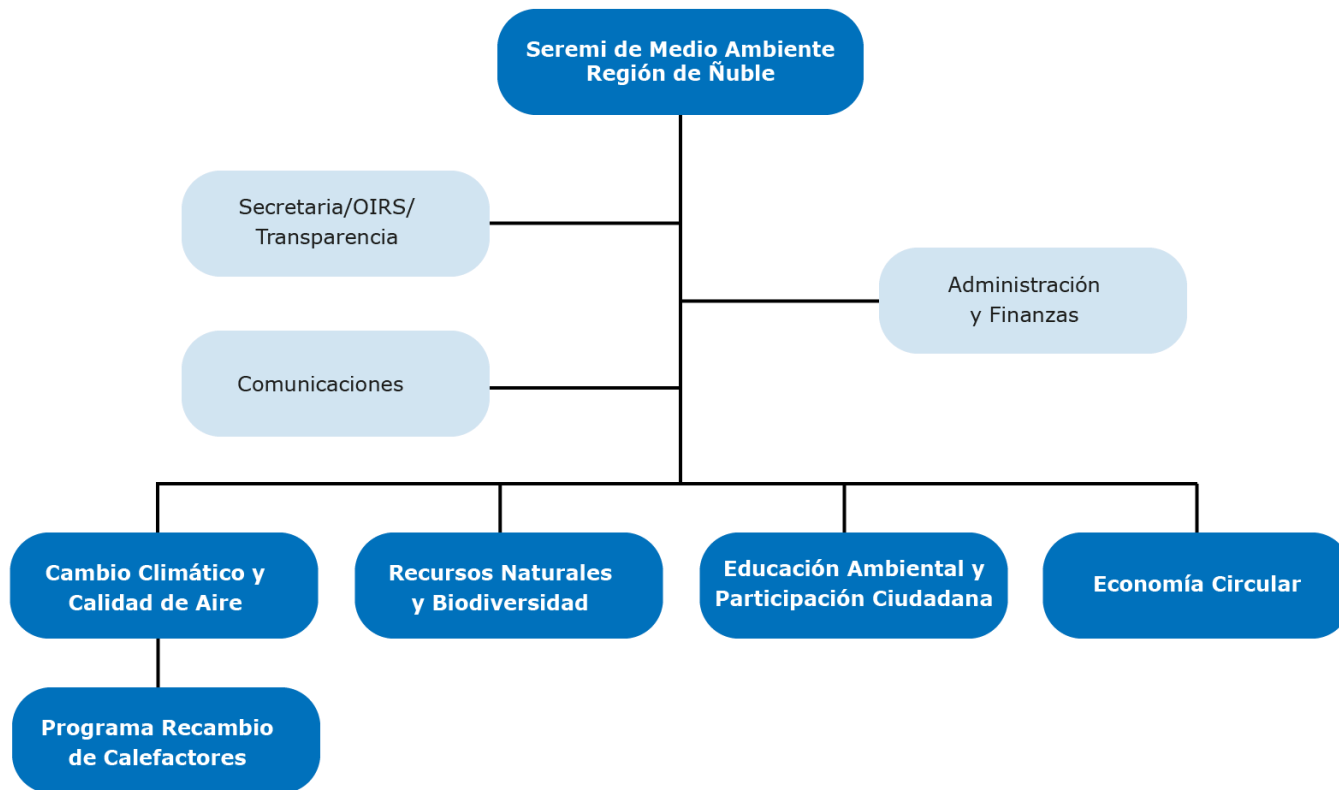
Seremi de Medio Ambiente
Región de Ñuble

Secretaria/OIRS/
Transparencia

Administración
y Finanzas

Comunicaciones

Cambio Climático y
Calidad de Aire

Recursos Naturales
y Biodiversidad

Educación Ambiental y
Participación Ciudadana

Economía Circular

Programa Recambio
de Calefactores